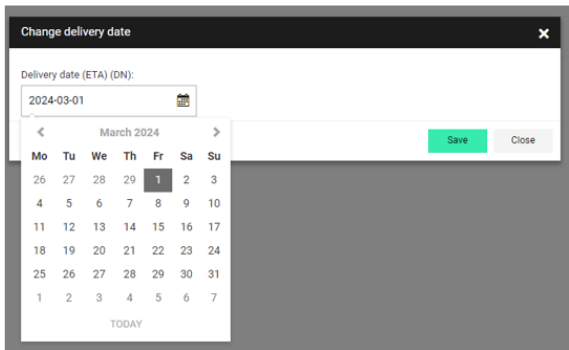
Change delivery date

Delivery date (ETA) (DN):

2024-03-01

March 2024

| Mo | Tu | We | Th | Fr | Sa | Su |
|---|---|---|---|---|---|---|
| 26 | 27 | 28 | 29 | 1 | 2 | 3 |
| 4 | 5 | 6 | 7 | 8 | 9 | 10 |
| 11 | 12 | 13 | 14 | 15 | 16 | 17 |
| 18 | 19 | 20 | 21 | 22 | 23 | 24 |
| 25 | 26 | 27 | 28 | 29 | 30 | 31 |
| 1 | 2 | 3 | 4 | 5 | 6 | 7 |

TODAY

Save

Close